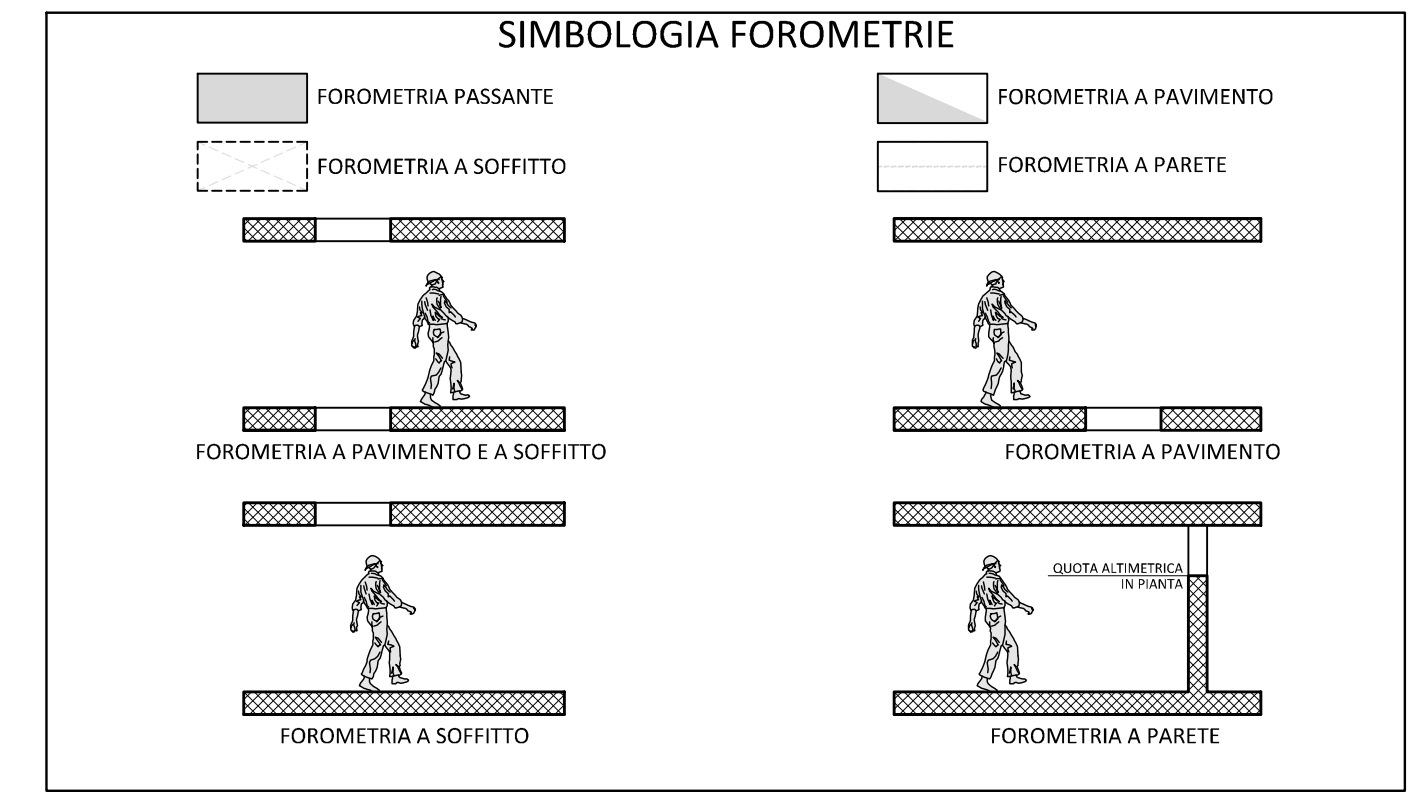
SIMBOLOGIA FOROMETRIE

FOROMETRIA PASSANTE

FOROMETRIA A PAVIMENTO

FOROMETRIA A SOFFITTO

FOROMETRIA A PARETE

FOROMETRIA A PAVIMENTO E A SOFFITTO

FOROMETRIA A PAVIMENTO

QUOTA ALTIMETRICA IN PIANTA

FOROMETRIA A SOFFITTO

FOROMETRIA A PARETE